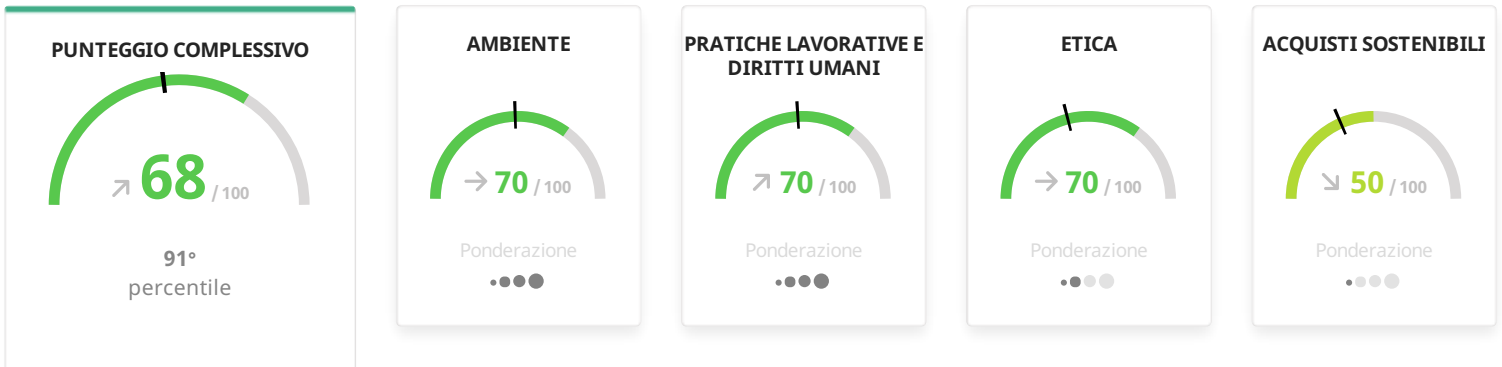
PUNTEGGIO COMPLESSIVO

↗ 68 / 100

91°
percentile

AMBIENTE

→ 70 / 100

Ponderazione

PRATICHE LAVORATIVE E DIRITTI UMANI

↗ 70 / 100

Ponderazione

ETICA

→ 70 / 100

Ponderazione

ACQUISTI SOSTENIBILI

↘ 50 / 100

Ponderazione